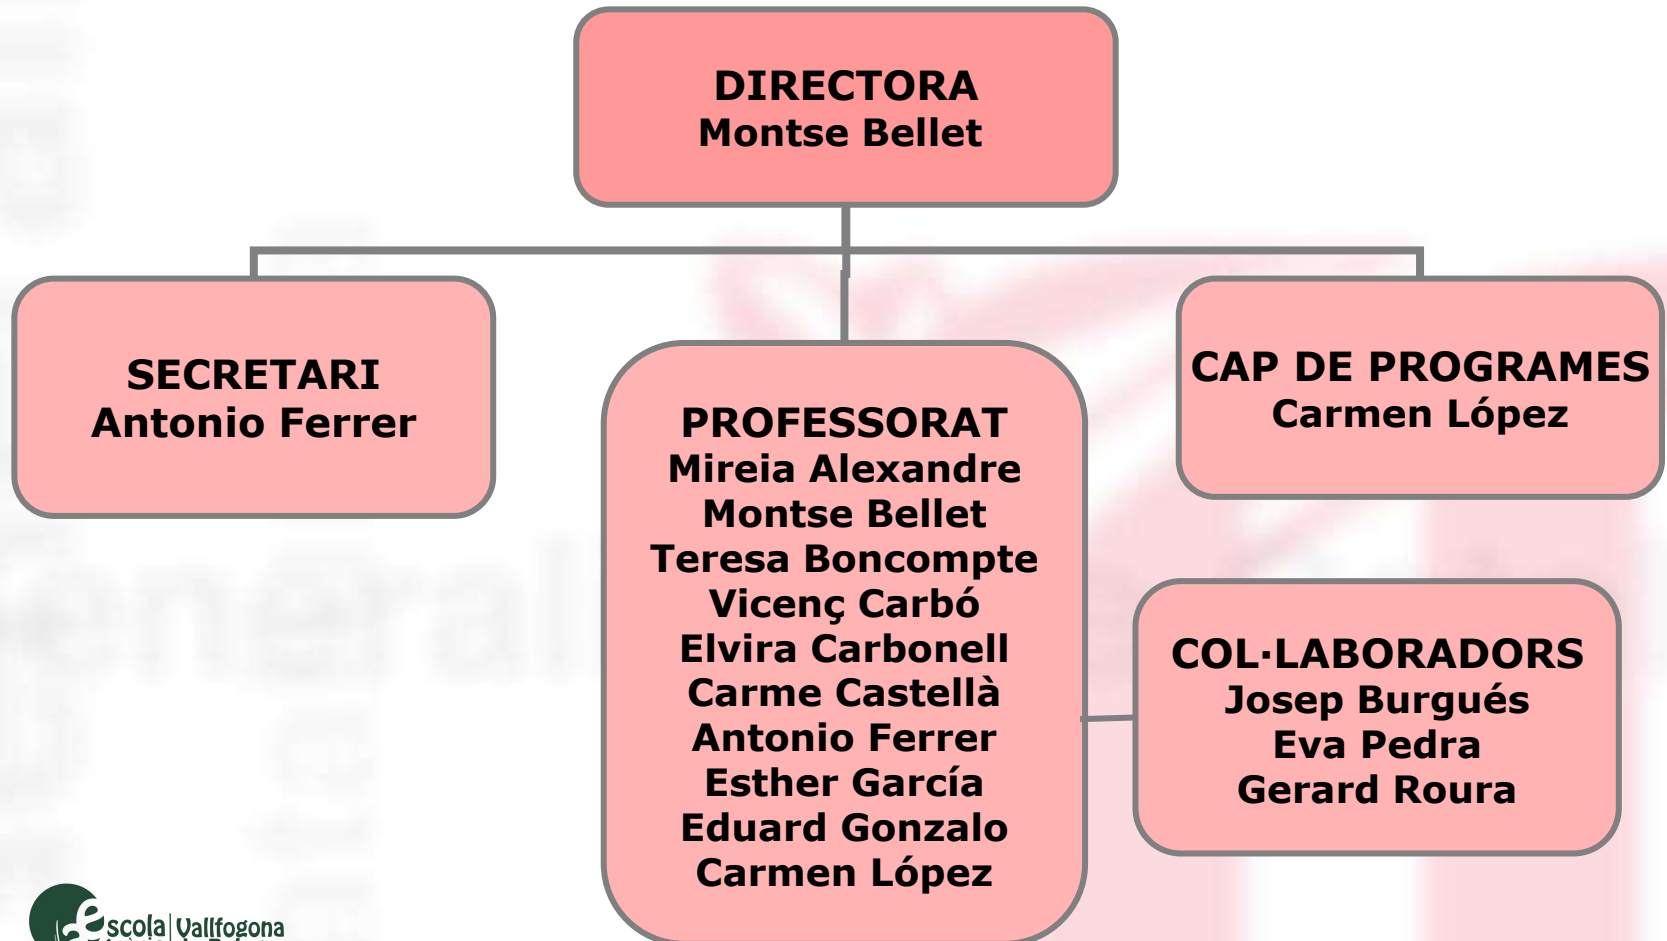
DIRECTORA
Montse Bellet

SECRETARI
Antonio Ferrer

PROFESSORAT
Mireia Alexandre
Montse Bellet
Teresa Boncompte
Vicenç Carbó
Elvira Carbonell
Carme Castellà
Antonio Ferrer
Esther García
Eduard Gonzalo
Carmen López

CAP DE PROGRAMES
Carmen López

COL·LABORADORS
Josep Burgués
Eva Pedra
Gerard Roura

escola Vallfogona